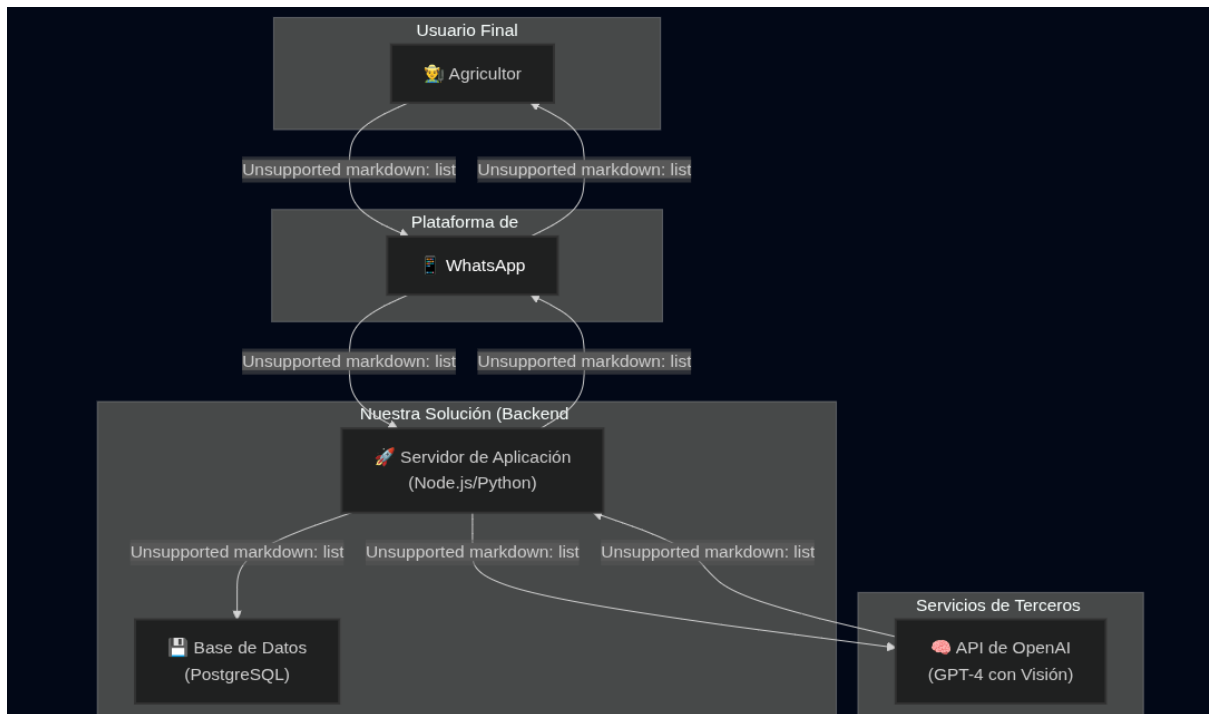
Usuario Final

🧑‍🌾 Agricultor

Unsupported markdown: list

Unsupported markdown: list

Plataforma de

📱 WhatsApp

Unsupported markdown: list

Unsupported markdown: list

Nuestra Solución (Backend

🚀 Servidor de Aplicación (Node.js/Python)

Unsupported markdown: list

Unsupported markdown: list

Unsupported markdown: list

💾 Base de Datos (PostgreSQL)

Servicios de Terceros

🧠 API de OpenAI (GPT-4 con Visión)